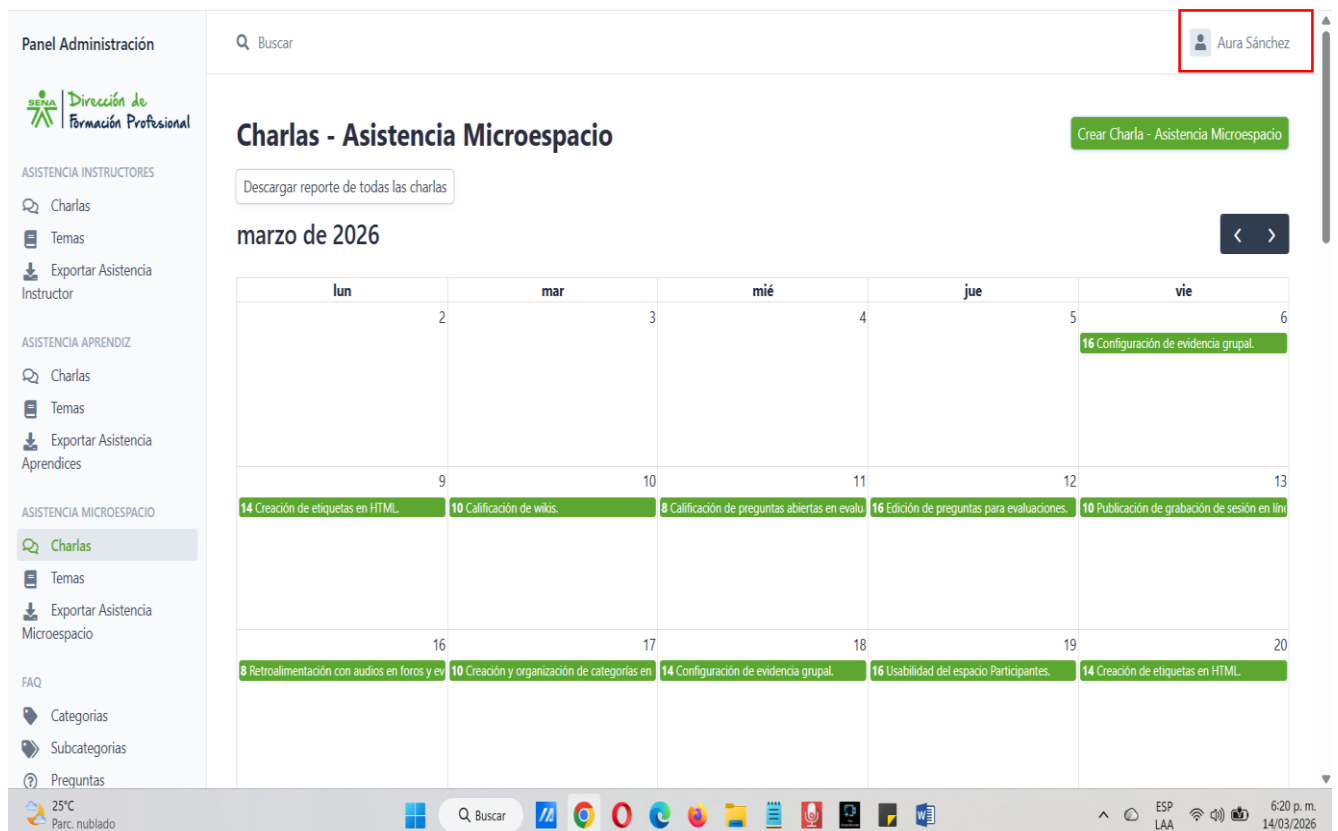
Panel Administración

Buscar

Aura Sánchez

SENA Dirección de Formación Profesional

ASISTENCIA INSTRUCTORES
Charlas
Temas
Exportar Asistencia Instructor

ASISTENCIA APRENDIZ
Charlas
Temas
Exportar Asistencia Aprendices

ASISTENCIA MICROESPACIO
Charlas
Temas
Exportar Asistencia Microespacio

FAQ
Categorias
Subcategorias
Preguntas

Charlas - Asistencia Microespacio

Crear Charla - Asistencia Microespacio

Descargar reporte de todas las charlas

marzo de 2026

| lun | mar | mié | jue | vie |
|---|---|---|---|---|
| 2 | 3 | 4 | 5 | 6 **16** Configuración de evidencia grupal. |
| 9 **14** Creación de etiquetas en HTML. | 10 **10** Calificación de wikis. | 11 **8** Calificación de preguntas abiertas en evalu | 12 **16** Edición de preguntas para evaluaciones. | 13 **10** Publicación de grabación de sesión en líne |
| 16 **8** Retroalimentación con audios en foros y ev | 17 **10** Creación y organización de categorías en | 18 **14** Configuración de evidencia grupal. | 19 **16** Usabilidad del espacio Participantes. | 20 **14** Creación de etiquetas en HTML. |

25°C Parc. nublado

Buscar

ESP LAA

6:20 p. m. 14/03/2026